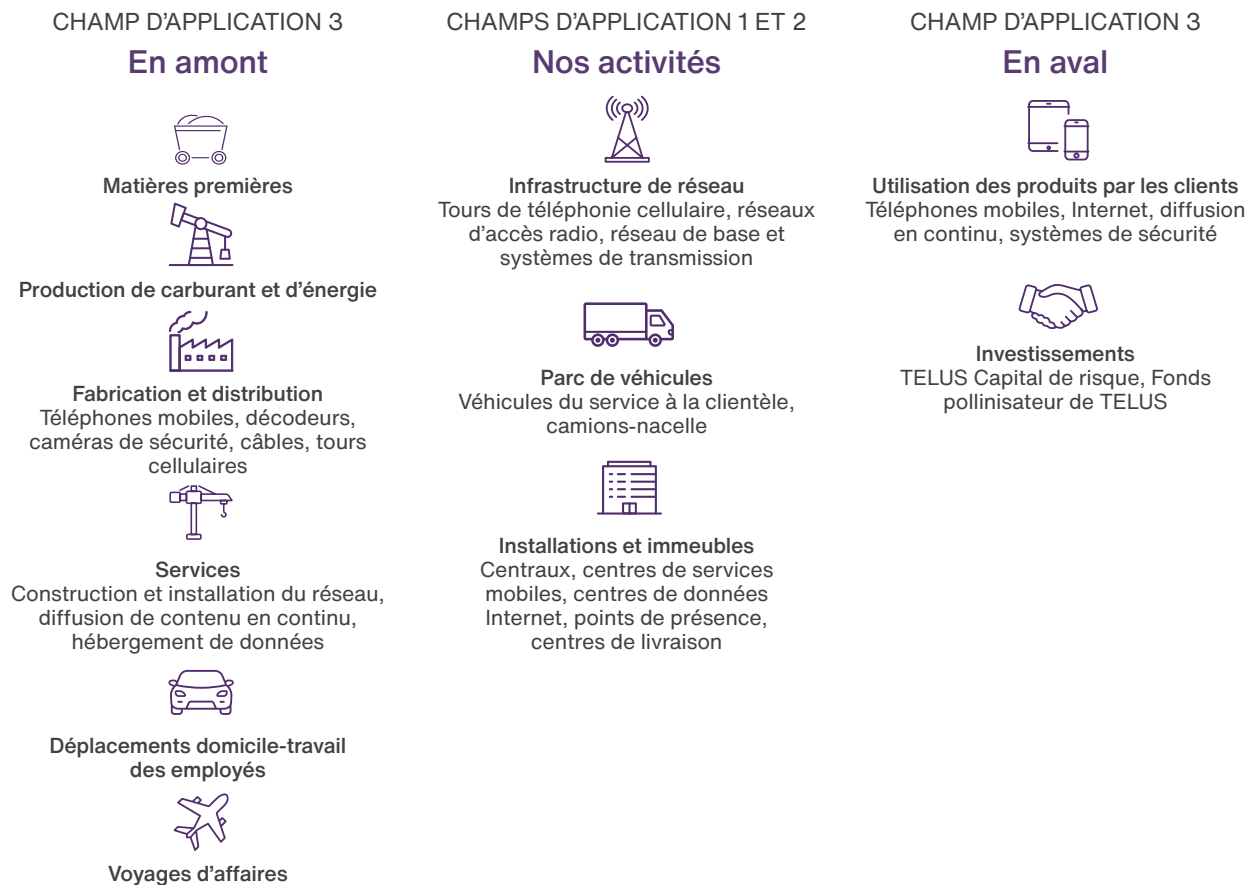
CHAMP D’APPLICATION 3

En amont

Matières premières

Production de carburant et d’énergie

Fabrication et distribution
Téléphones mobiles, décodeurs, caméras de sécurité, câbles, tours cellulaires

Services
Construction et installation du réseau, diffusion de contenu en continu, hébergement de données

Déplacements domicile-travail des employés

Voyages d’affaires

CHAMPS D’APPLICATION 1 ET 2

Nos activités

Infrastructure de réseau
Tours de téléphonie cellulaire, réseaux d’accès radio, réseau de base et systèmes de transmission

Parc de véhicules
Véhicules du service à la clientèle, camions-nacelle

Installations et immeubles
Centraux, centres de services mobiles, centres de données Internet, points de présence, centres de livraison

CHAMP D’APPLICATION 3

En aval

Utilisation des produits par les clients
Téléphones mobiles, Internet, diffusion en continu, systèmes de sécurité

Investissements
TELUS Capital de risque, Fonds pollinisateur de TELUS